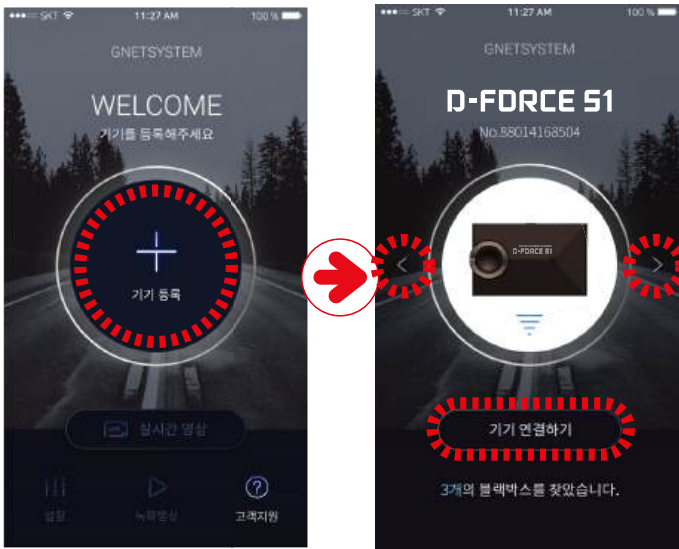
SKT 11:27 AM 100 %

GNETSYSTEM

WELCOME

기기를 등록해주세요

기기 등록

실시간 영상

설정

녹화영상

고객지원

SKT 11:27 AM 100 %

GNETSYSTEM

D-FORCE S1

No.88014168504

D-FORCE S1

기기 연결하기

3개의 블랙박스를 찾았습니다.